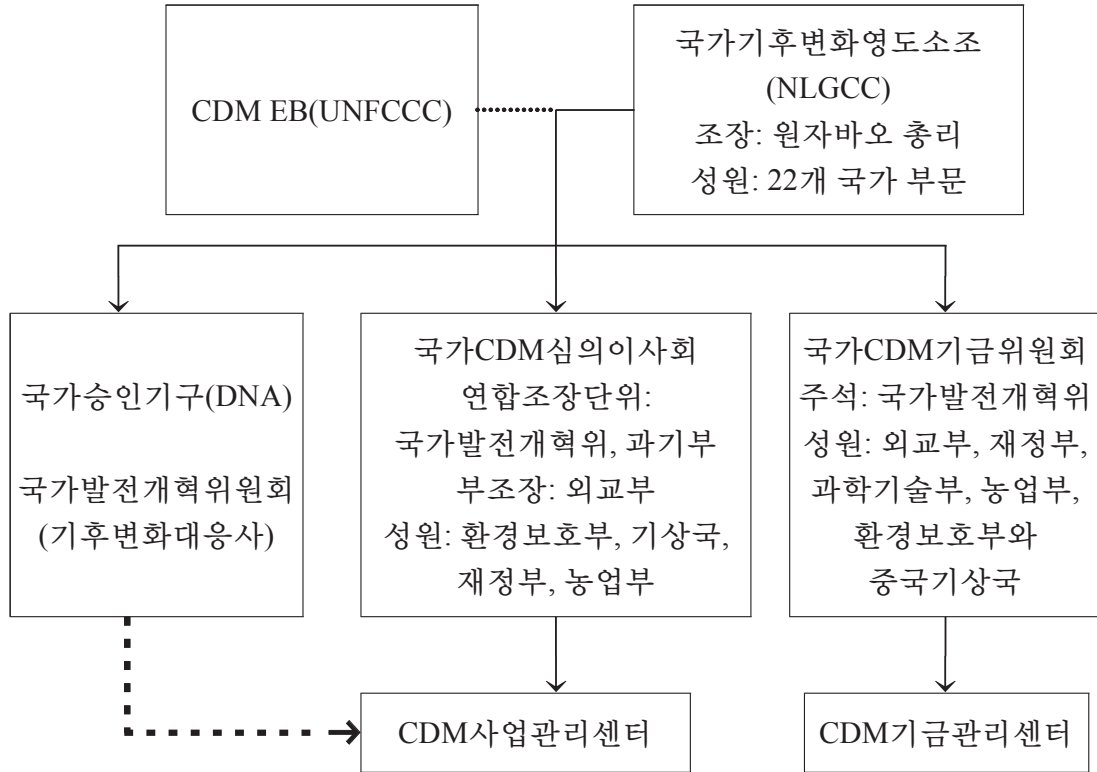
CDM EB(UNFCCC)

국가기후변화영도소조
(NLGCC)
조장: 원자바오 총리
성원: 22개 국가 부문

국가승인기구(DNA)

국가발전개혁위원회
(기후변화대응사)

국가CDM심의이사회
연합조장단위:
국가발전개혁위, 과기부
부조장: 외교부
성원: 환경보호부, 기상국, 재정부, 농업부

국가CDM기금위원회
주석: 국가발전개혁위
성원: 외교부, 재정부, 과학기술부, 농업부, 환경보호부와
중국기상국

CDM사업관리센터

CDM기금관리센터